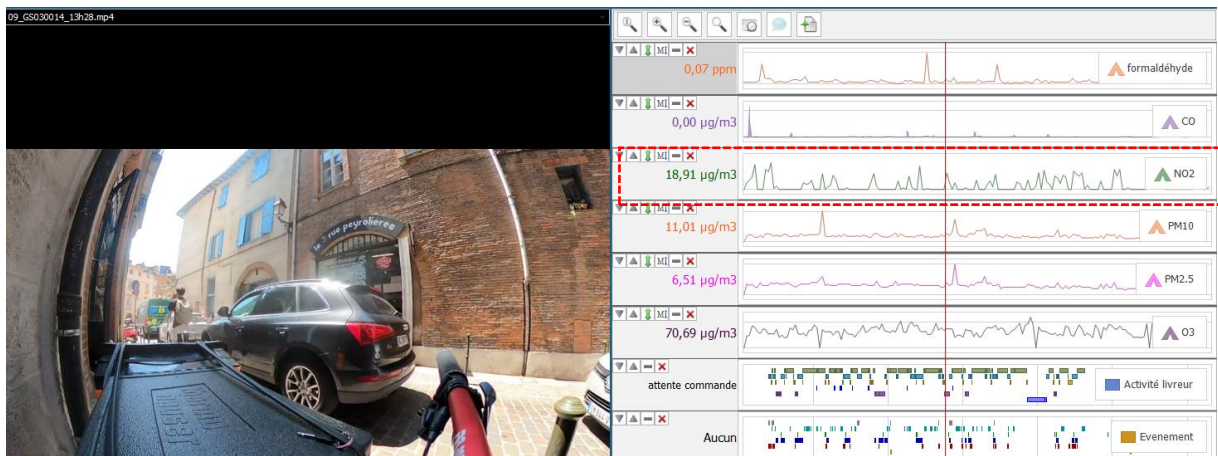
09_GS030014_13h28.mp4

le rue peyrolieres

MI 0,07 ppm formaldéhyde
MI 0,00 µg/m3 CO
MI 18,91 µg/m3 NO2
MI 11,01 µg/m3 PM10
MI 6,51 µg/m3 PM2.5
MI 70,69 µg/m3 O3
attente commande Activité livreur
Aucun Evenement